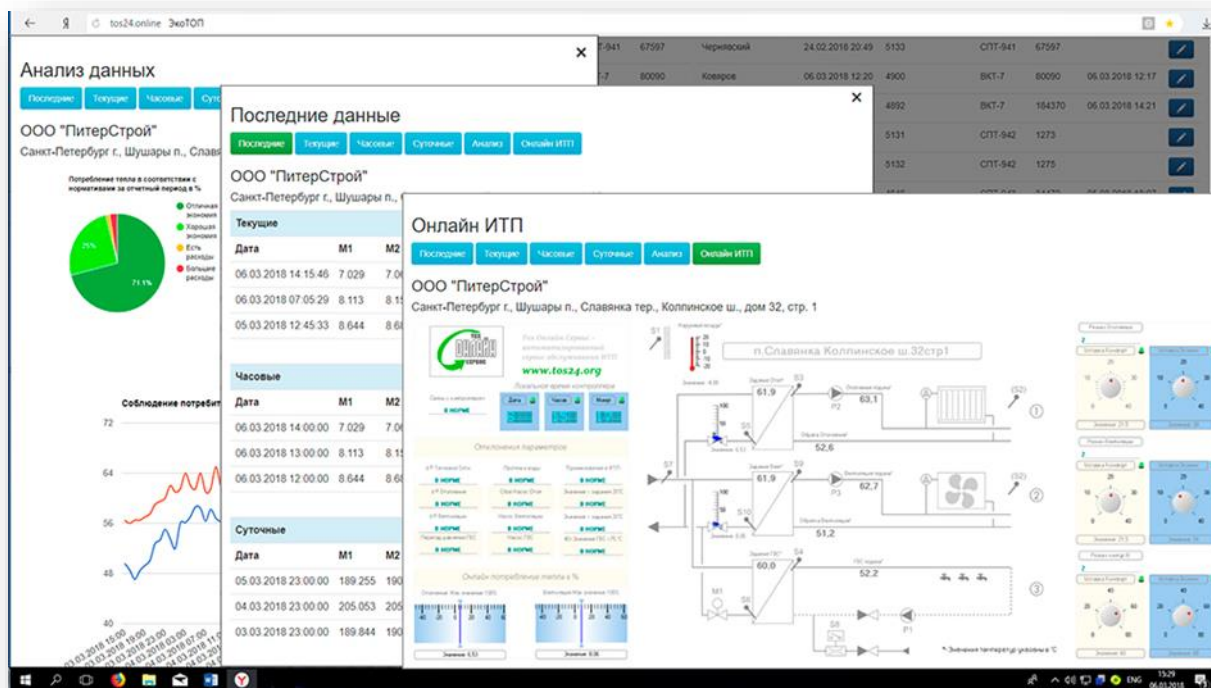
tos24.online ЭкоТОП

Анализ данных

Последние Текущие Часовые Сут

ООО "ПитерСтрой"

Санкт-Петербург г., Шушары п., Славя

Потребление тепла в соответствии с нормативами за отчетный период в %

Отличная экономия
Хорошая экономия
Есть расходы
Большие расходы

25%
71.1%

Соблюдение потребит

72
64
56
48
40

Последние данные

Последние Текущие Часовые Суточные Анализ Онлайн ИТП

ООО "ПитерСтрой"

Санкт-Петербург г., Шушары п.,

Текущие

| Дата | M1 | M2 |
|---|---|---|
| 06.03.2018 14:15:46 | 7.029 | 7.0 |
| 06.03.2018 07:05:29 | 8.113 | 8.1 |
| 05.03.2018 12:45:33 | 8.644 | 8.6 |

Часовые

| Дата | M1 | M2 |
|---|---|---|
| 06.03.2018 14:00:00 | 7.029 | 7.0 |
| 06.03.2018 13:00:00 | 8.113 | 8.1 |
| 06.03.2018 12:00:00 | 8.644 | 8.6 |

Суточные

| Дата | M1 | M2 |
|---|---|---|
| 05.03.2018 23:00:00 | 189.255 | 190 |
| 04.03.2018 23:00:00 | 205.053 | 205 |
| 03.03.2018 23:00:00 | 189.844 | 190 |

| | | | | | | | |
|---|---|---|---|---|---|---|---|
| -941 | 67597 | Чернявский | 24.02.2018 20:49 | 5133 | СПТ-941 | 67597 | |
| -7 | 80090 | Коваров | 06.03.2018 12:20 | 4900 | ВКТ-7 | 80090 | 06.03.2018 12:17 |
| | | | | 4892 | ВКТ-7 | 184370 | 06.03.2018 14:21 |
| | | | | 5131 | СПТ-942 | 1273 | |
| | | | | 5132 | СПТ-942 | 1275 | |

Онлайн ИТП

Последние Текущие Часовые Суточные Анализ Онлайн ИТП

ООО "ПитерСтрой"

Санкт-Петербург г., Шушары п., Славянка тер., Колпинское ш., дом 32, стр. 1

www.tos24.org

п.Славянка Коллинское ш.32стр1

Отклонения параметров

В НОРМЕ

Онлайн потребление тепла в %

61.9 63.1 52.6 61.9 62.7 51.2 60.0 52.2

S1 S3 S5 S7 S9 S10 S4 S6 S8 M1 P1 P2 P3

1 2 3

ENG 15:29 06.03.2018